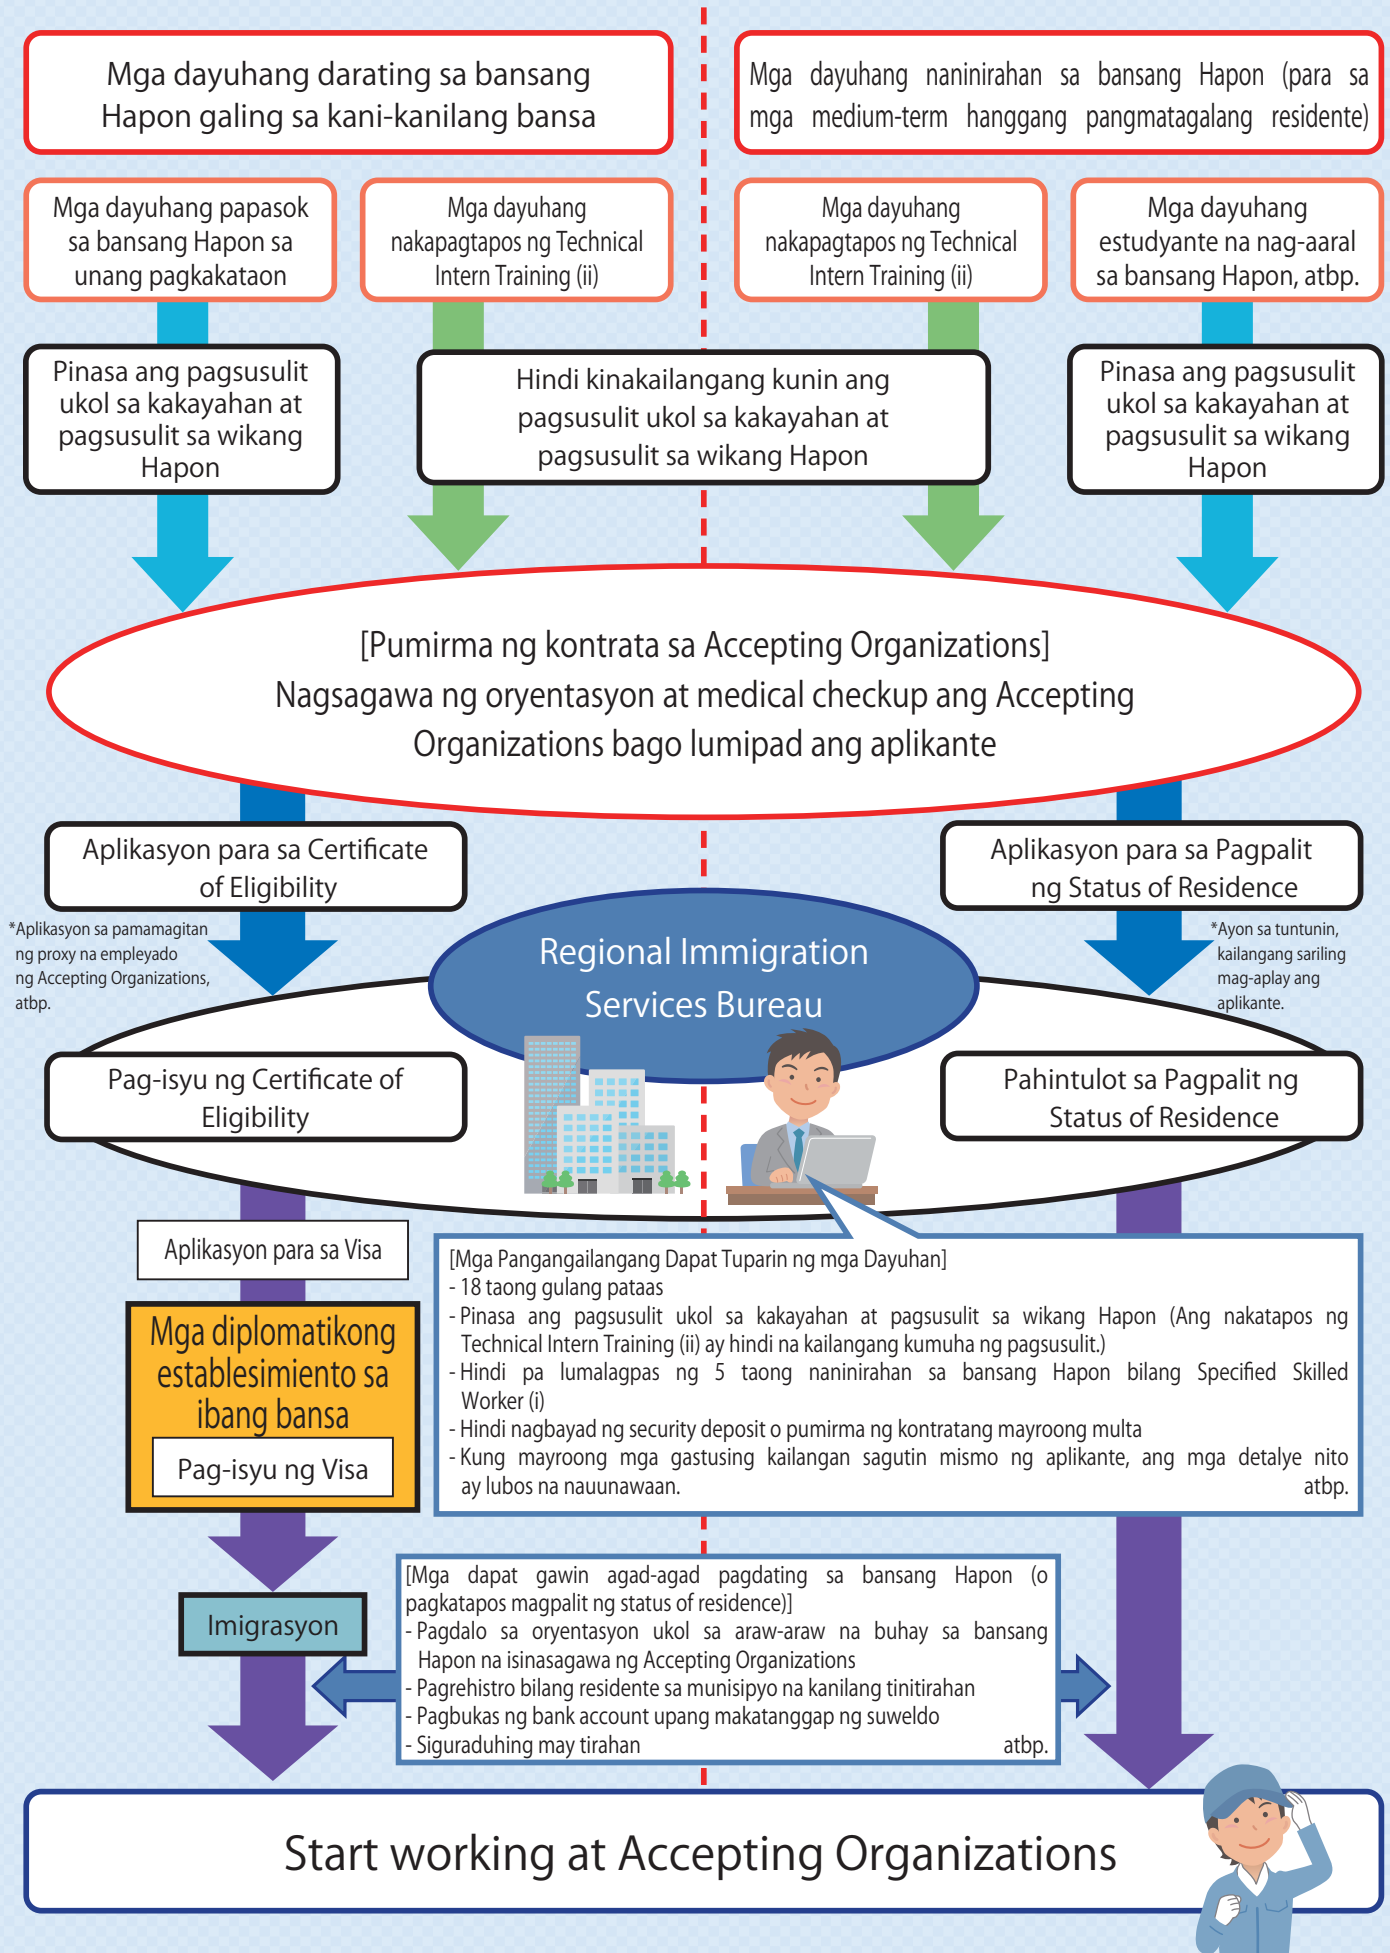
Mga dayuhang darating sa bansang Hapon galing sa kani-kanilang bansa

Mga dayuhang naninirahan sa bansang Hapon (para sa mga medium-term hanggang pangmatagalang residente)

Mga dayuhang papasok sa bansang Hapon sa unang pagkakataon

Mga dayuhang nakapagtapos ng Technical Intern Training (ii)

Mga dayuhang nakapagtapos ng Technical Intern Training (ii)

Mga dayuhang estudyante na nag-aaral sa bansang Hapon, atbp.

Pinasa ang pagsusulit ukol sa kakayahan at pagsusulit sa wikang Hapon

Hindi kinakailangang kunin ang pagsusulit ukol sa kakayahan at pagsusulit sa wikang Hapon

Pinasa ang pagsusulit ukol sa kakayahan at pagsusulit sa wikang Hapon

[Pumirma ng kontrata sa Accepting Organizations]
Nagsagawa ng oryentasyon at medical checkup ang Accepting Organizations bago lumipad ang aplikante

Aplikasyon para sa Certificate of Eligibility

Aplikasyon para sa Pagpalit ng Status of Residence

*Aplikasyon sa pamamagitan ng proxy na empleyado ng Accepting Organizations, atbp.

Regional Immigration Services Bureau

*Ayon sa tuntunin, kailangang sariling mag-aplay ang aplikante.

Pag-isyu ng Certificate of Eligibility

Pahintulot sa Pagpalit ng Status of Residence

Aplikasyon para sa Visa

Mga diplomatikong establesimiento sa ibang bansa

Pag-isyu ng Visa

[Mga Pangangailangang Dapat Tuparin ng mga Dayuhan]
- 18 taong gulang pataas
- Pinasa ang pagsusulit ukol sa kakayahan at pagsusulit sa wikang Hapon (Ang nakatapos ng Technical Intern Training (ii) ay hindi na kailangang kumuha ng pagsusulit.)
- Hindi pa lumalagpas ng 5 taong naninirahan sa bansang Hapon bilang Specified Skilled Worker (i)
- Hindi nagbayad ng security deposit o pumirma ng kontratang mayroong multa
- Kung mayroong mga gastusing kailangan sagutin mismo ng aplikante, ang mga detalye nito ay lubos na nauunawaan. atbp.

Imigrasyon

[Mga dapat gawin agad-agad pagdating sa bansang Hapon (o pagkatapos magpalit ng status of residence)]
- Pagdalo sa oryentasyon ukol sa araw-araw na buhay sa bansang Hapon na isinasagawa ng Accepting Organizations
- Pagrehistro bilang residente sa munisipyo na kanilang tinitirahan
- Pagbukas ng bank account upang makatanggap ng suweldo
- Siguraduhing may tirahan atbp.

Start working at Accepting Organizations